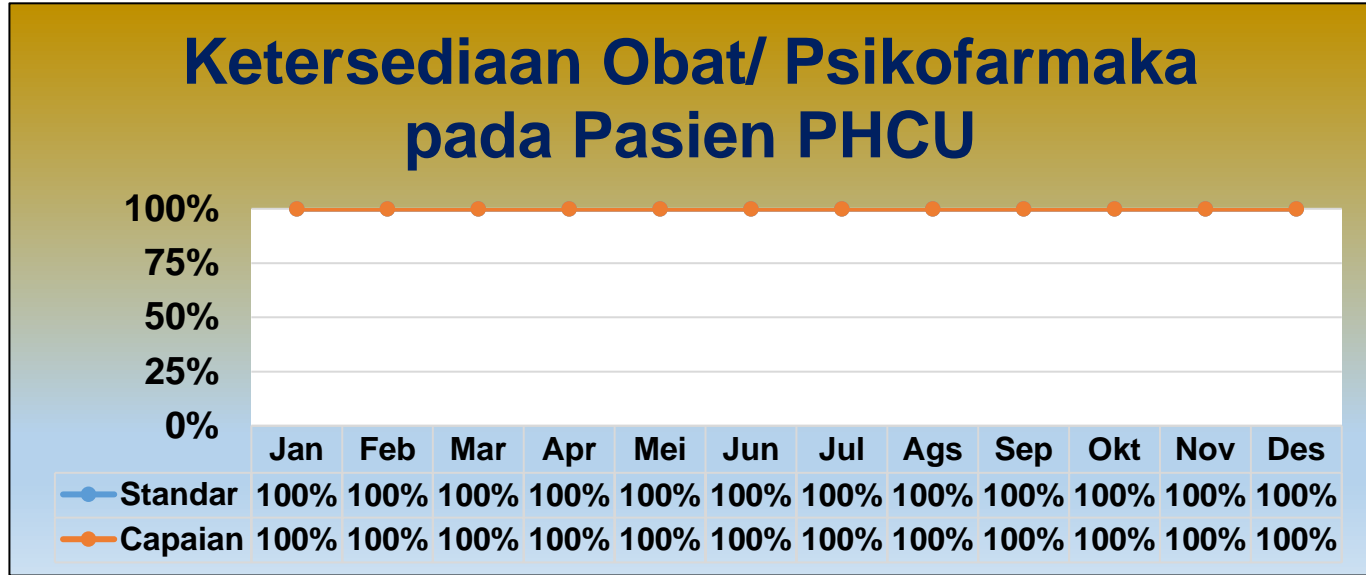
Ketersediaan Obat/ Psikofarmaka pada Pasien PHCU

100%
75%
50%
25%
0%

| | Jan | Feb | Mar | Apr | Mei | Jun | Jul | Ags | Sep | Okt | Nov | Des |
|---|---|---|---|---|---|---|---|---|---|---|---|---|
| Standar | 100% | 100% | 100% | 100% | 100% | 100% | 100% | 100% | 100% | 100% | 100% | 100% |
| Capaian | 100% | 100% | 100% | 100% | 100% | 100% | 100% | 100% | 100% | 100% | 100% | 100% |